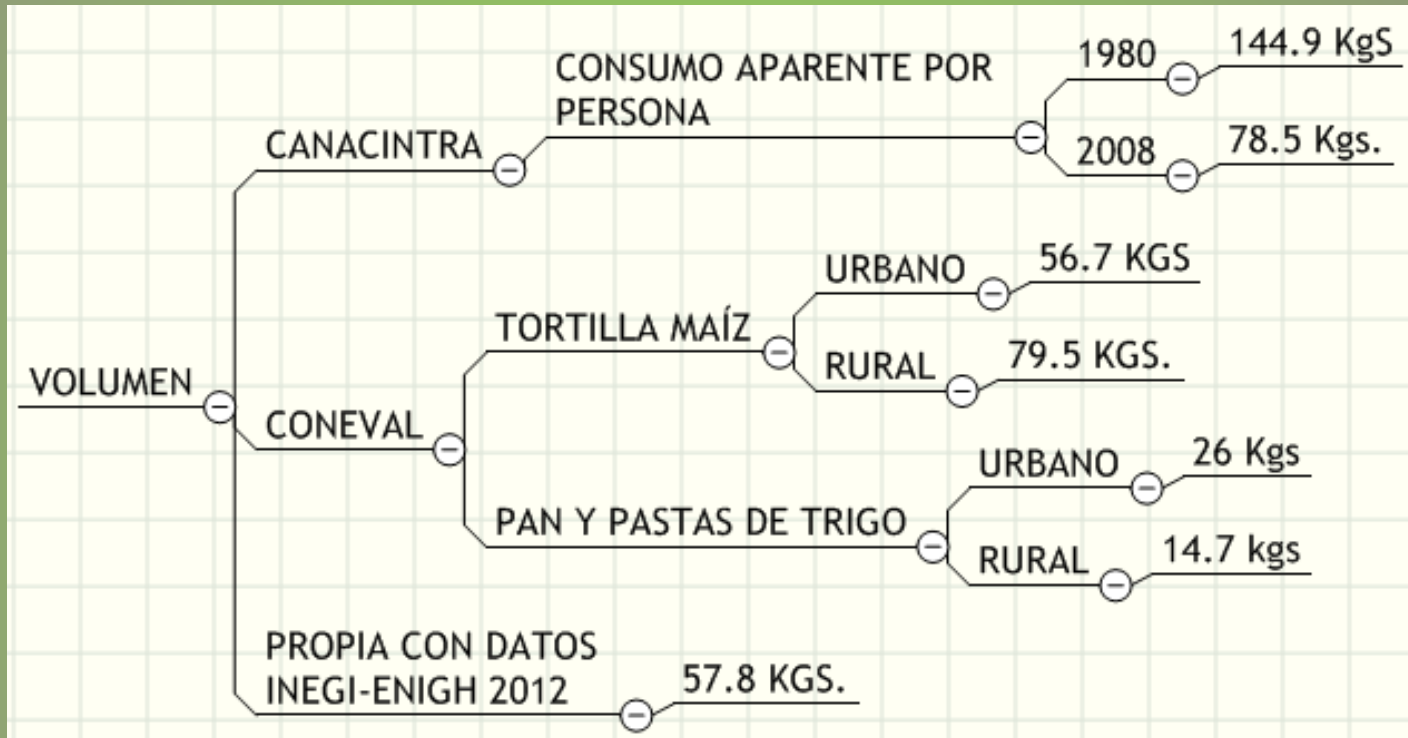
VOLUMEN

CANACINTRA

CONSUMO APARENTE POR PERSONA

1980

144.9 KgS

2008

78.5 Kgs.

CONEVAL

TORTILLA MAÍZ

URBANO

56.7 KGS

RURAL

79.5 KGS.

PAN Y PASTAS DE TRIGO

URBANO

26 Kgs

RURAL

14.7 kgs

PROPIA CON DATOS INEGI-ENIGH 2012

57.8 KGS.